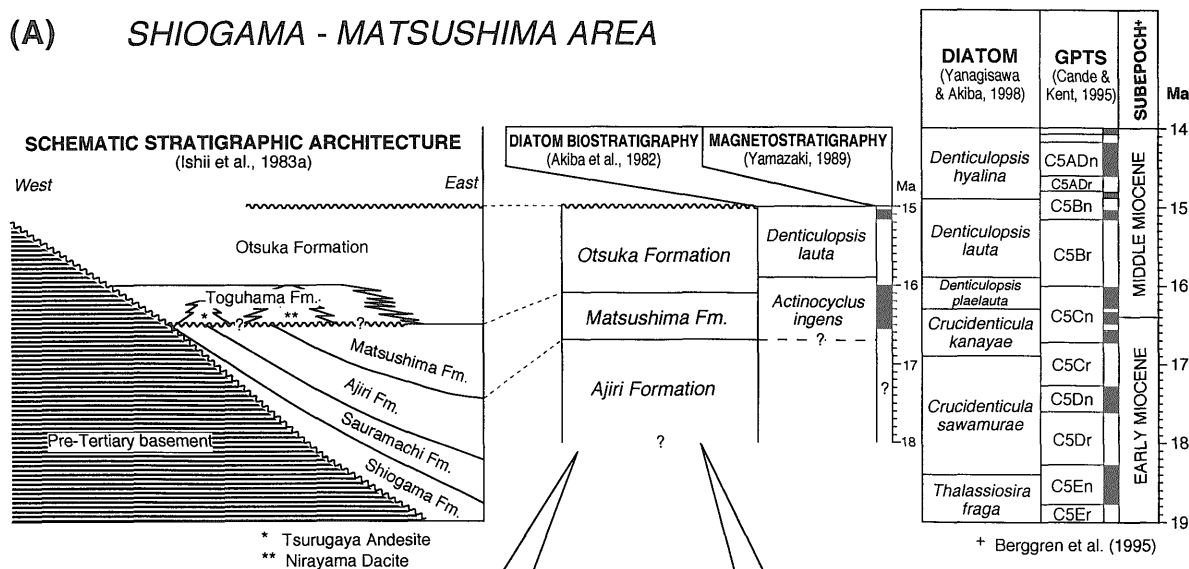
(A) SHIOGAMA - MATSUSHIMA AREA

SCHEMATIC STRATIGRAPHIC ARCHITECTURE
(Ishii et al., 1983a)

West

East

Otsuka Formation

Toguhama Fm.

Matsushima Fm.

Ajiri Fm.

Sauramachi Fm.

Shiogama Fm.

Pre-Tertiary basement

* Tsurugaya Andesite
** Nirayama Dacite

DIATOM BIOSTRATIGRAPHY
(Akiba et al., 1982)

MAGNETOSTRATIGRAPHY
(Yamazaki, 1989)

Otsuka Formation

Matsushima Fm.

Ajiri Formation

?

Denticulopsis lauta

Actinocyclus ingens

?

?

Ma
15
16
17
18

| DIATOM (Yanagisawa & Akiba, 1998) | GPTS (Cande & Kent, 1995) | SUBEPOCH+ |
|---|---|---|
| Denticulopsis hyalina | C5ADn | MIDDLE MIOCENE |
| | C5ADr | |
| Denticulopsis lauta | C5Bn | |
| | C5Br | |
| Denticulopsis praelauta | C5Cn | |
| Crucidenticula kanayae | | EARLY MIOCENE |
| Crucidenticula sawamurae | C5Cr | |
| | C5Dn | |
| | C5Dr | |
| Thalassiosira fraga | C5En | |
| | C5Er | |

Ma
14
15
16
17
18
19

+ Berggren et al. (1995)